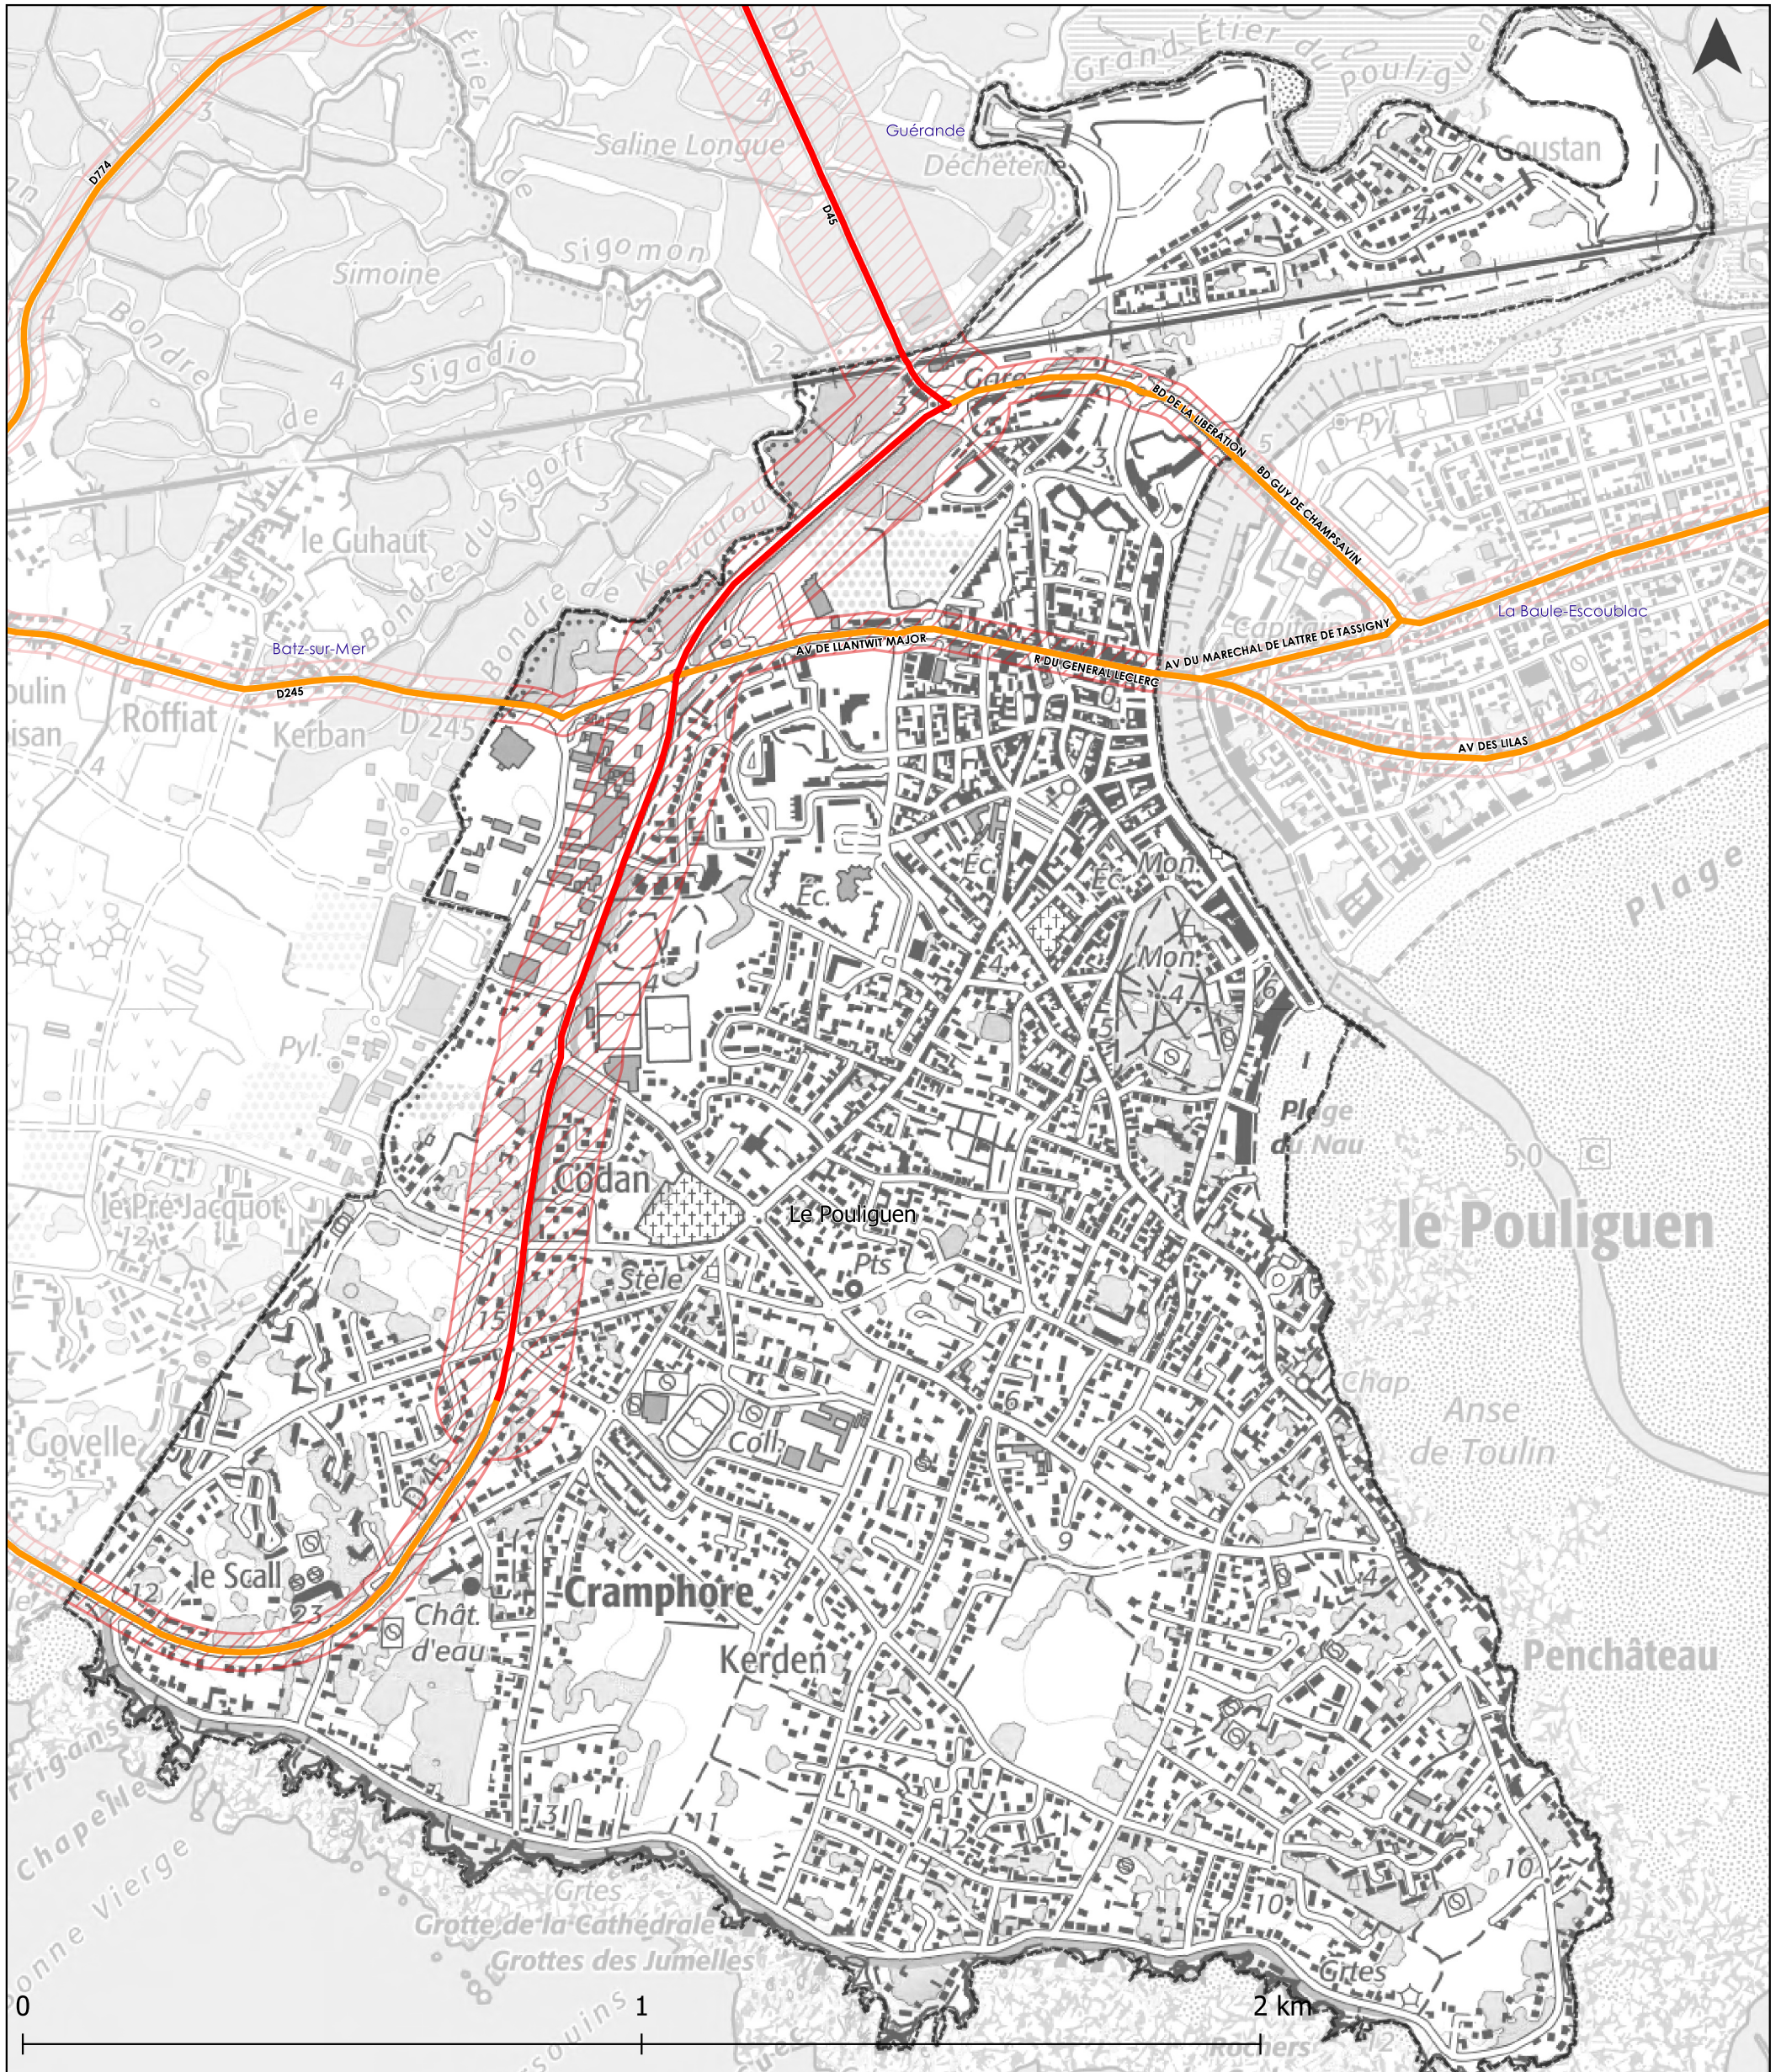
Grand Étier du Pouliguen
Goustan
Guérande
Déchèterie
Saline Longue
D45
D45
Étier de
Sigomon
Simoine
D774
Bondre de
Sigadio
Gare
BD DE LA LIBÉRATION
BD GUY DE CHAMPSAVIN
Pyl.
Bondre du Sigoff
le Guhaut
Bondre de Kervarou
Batz-sur-Mer
AV DE LLANTWIT MAJOR
R DU GENERAL LECLERC
AV DU MARECHAL DE LATTRE DE TASSIGNY
La Baule-Escoublac
D245
Roffiat
Kerban
D 245
AV DES LILAS
Éc.
Éc.
Éc.
Mon.
Mon.
Plage
Pyl.
Plage du Nau
Codan
Le Pouliguen
le Pouliguen
le Pré Jacquot
Stèle
Pts
Chap.
Anse de Toulin
Govelle
Coll.
le Scall
Chât. d'eau
Cramphore
Kerden
Penchâteau
Chapelle
Vierge
Grtes
Grotte de la Cathédrale
Grottes des Jumelles
Grtes
Rochers
0
1
2 km